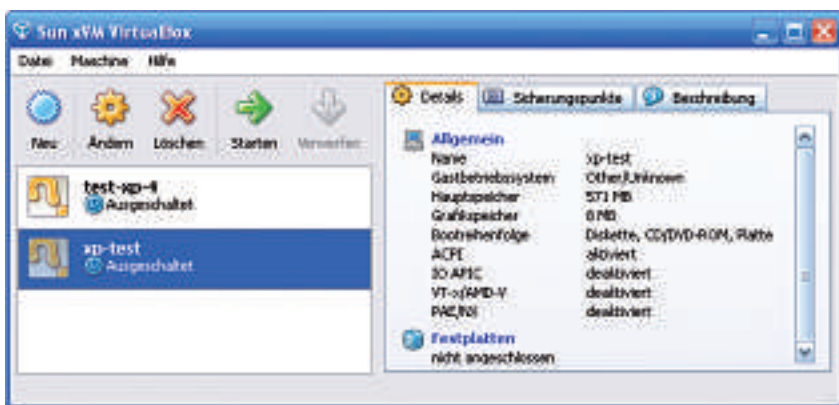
Sun xVM VirtualBox

Datei Maschine Hilfe

Neu Ändern Löschen Starten Verwerfen

test-xp-4
Ausgeschaltet

xp-test
Ausgeschaltet

Details Sicherungspunkte Beschreibung

Allgemein

| Name | xp-test |
|---|---|
| Gastbetriebssystem | Other/Unknown |
| Hauptspeicher | 571 MB |
| Grafikspeicher | 8 MB |
| Bootreihenfolge | Diskette, CD/DVD-ROM, Platte |
| ACPI | aktiviert |
| IO APIC | deaktiviert |
| VT-x/AMD-V | deaktiviert |
| PAE/NX | deaktiviert |

Festplatten
nicht angeschlossen